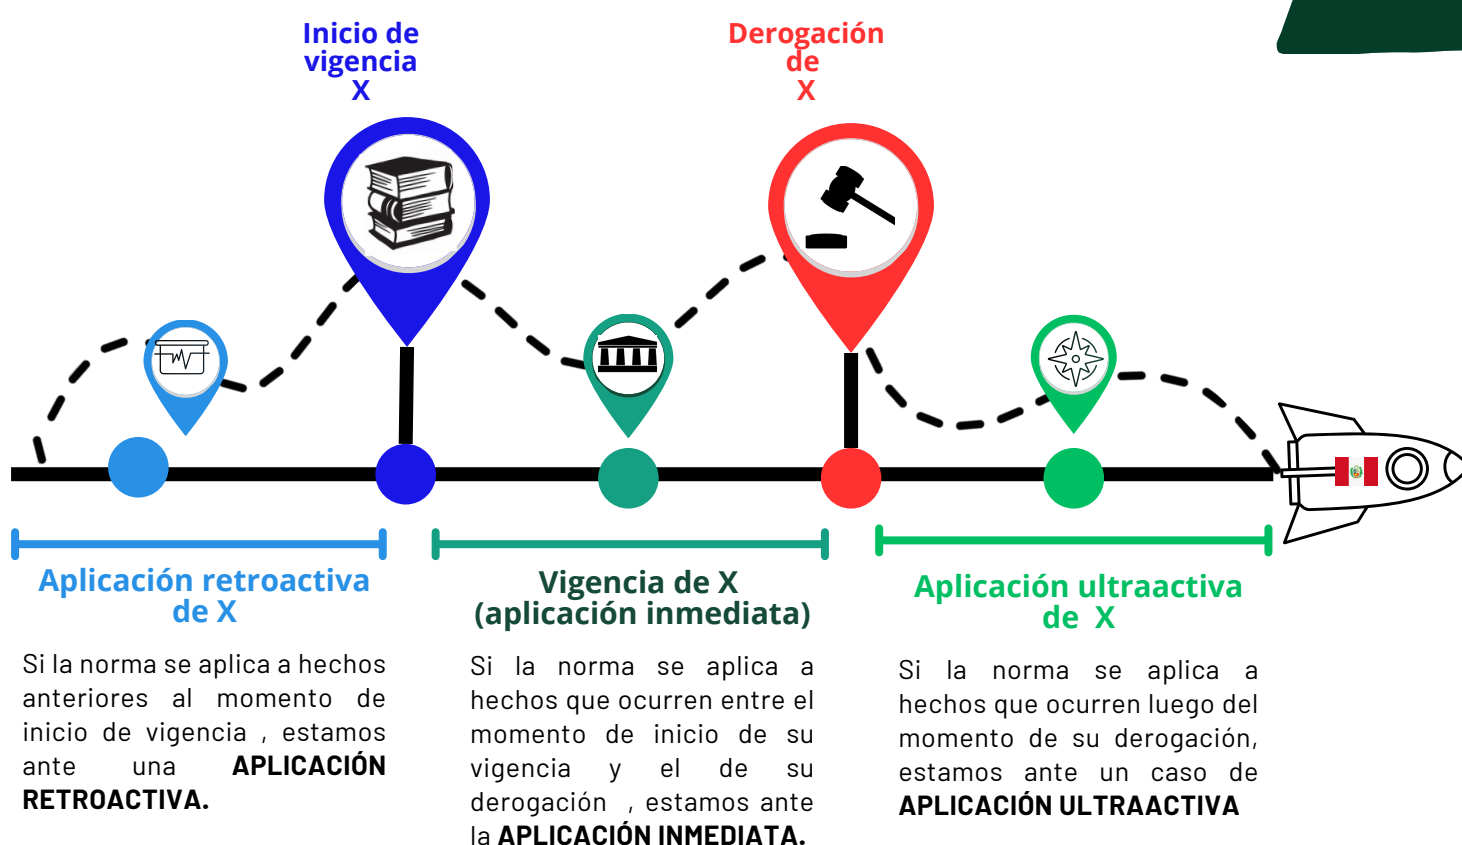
Inicio de vigencia X

Derogación de X

Aplicación retroactiva de X

Si la norma se aplica a hechos anteriores al momento de inicio de vigencia , estamos ante una **APLICACIÓN RETROACTIVA.**

Vigencia de X (aplicación inmediata)

Si la norma se aplica a hechos que ocurren entre el momento de inicio de su vigencia y el de su derogación , estamos ante la **APLICACIÓN INMEDIATA.**

Aplicación ultraactiva de X

Si la norma se aplica a hechos que ocurren luego del momento de su derogación, estamos ante un caso de **APLICACIÓN ULTRAACTIVA**